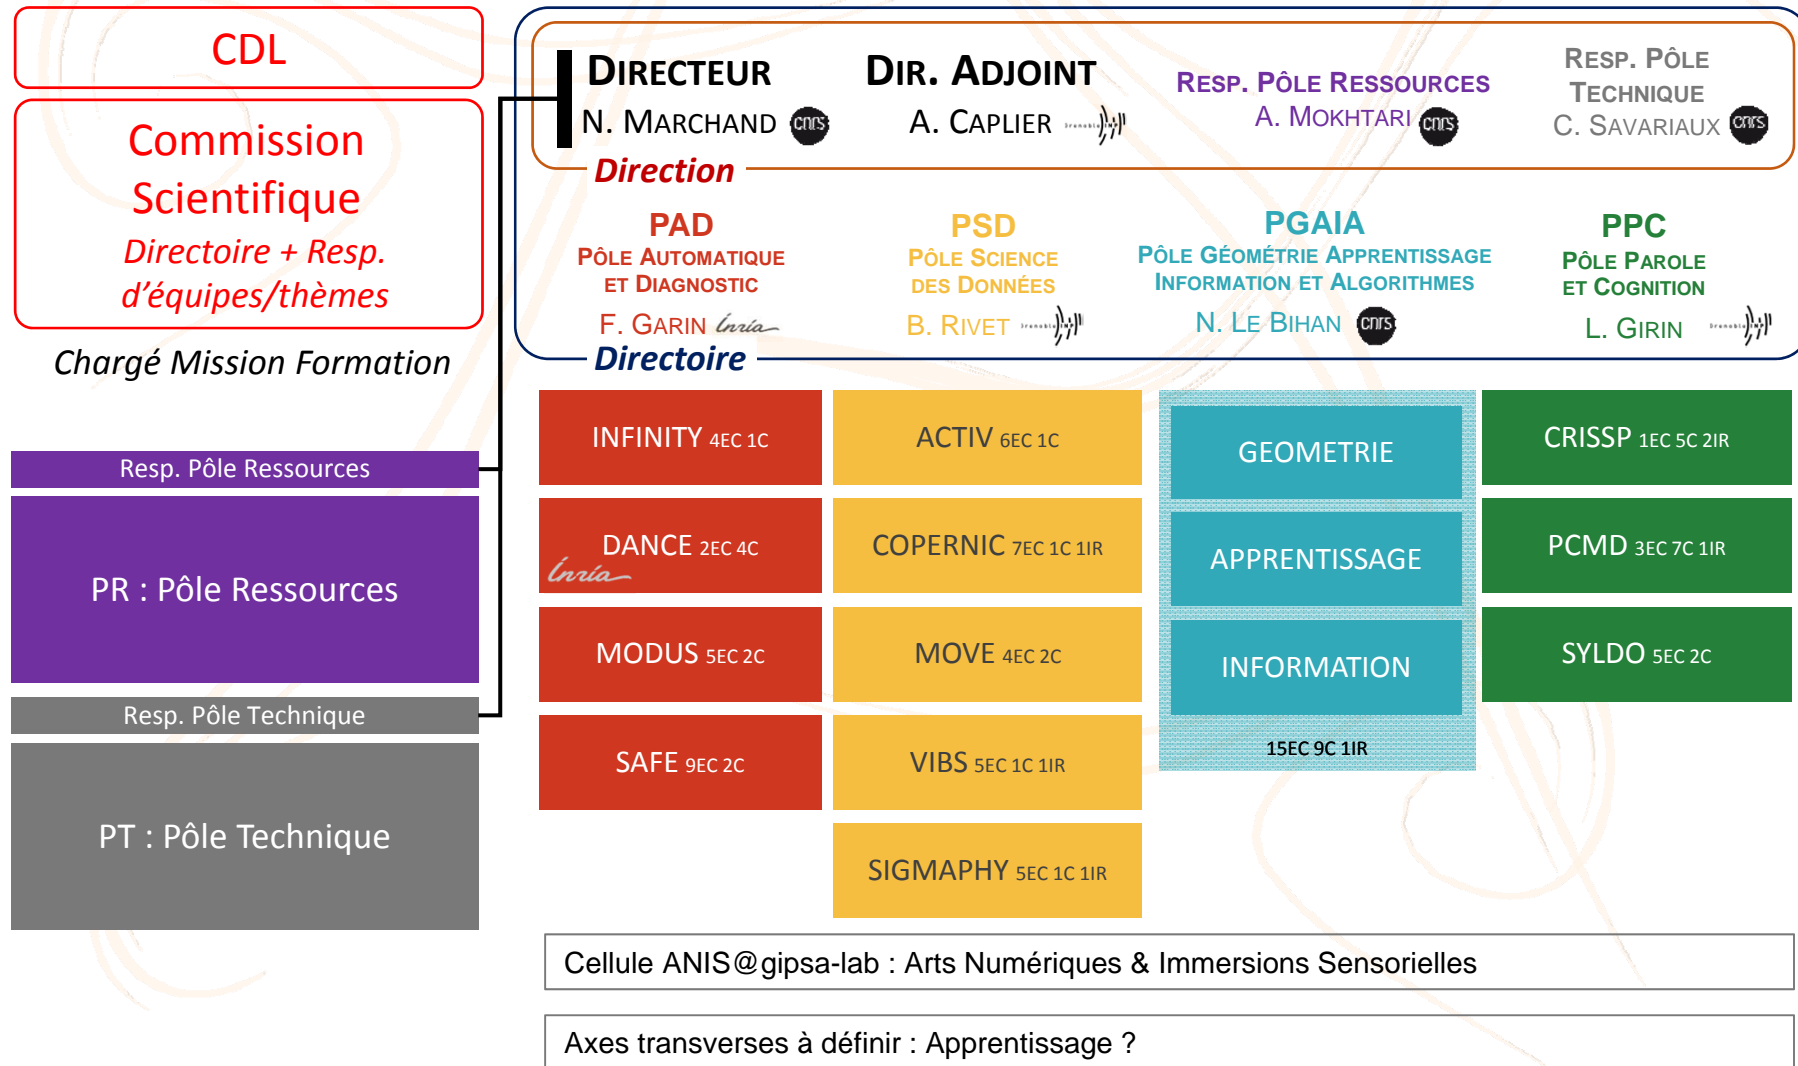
CDL

Commission Scientifique
Directoire + Resp. d'équipes/thèmes

Chargé Mission Formation

Resp. Pôle Ressources

PR : Pôle Ressources

Resp. Pôle Technique

PT : Pôle Technique

DIRECTEUR
N. MARCHAND cnrs

DIR. ADJOINT
A. CAPLIER

RESP. PÔLE RESSOURCES
A. MOKHTARI cnrs

RESP. PÔLE TECHNIQUE
C. SAVARIAUX cnrs

Direction

PAD
PÔLE AUTOMATIQUE ET DIAGNOSTIC
F. GARIN Inria

PSD
PÔLE SCIENCE DES DONNÉES
B. RIVET

PGAIA
PÔLE GÉOMÉTRIE APPRENTISSAGE INFORMATION ET ALGORITHMES
N. LE BIHAN cnrs

PPC
PÔLE PAROLE ET COGNITION
L. GIRIN

Directoire

INFINITY 4EC 1C
DANCE 2EC 4C Inria
MODUS 5EC 2C
SAFE 9EC 2C

ACTIV 6EC 1C
COPERNIC 7EC 1C 1IR
MOVE 4EC 2C
VIBS 5EC 1C 1IR
SIGMAPHY 5EC 1C 1IR

GEOMETRIE
APPRENTISSAGE
INFORMATION
15EC 9C 1IR

CRISSP 1EC 5C 2IR
PCMD 3EC 7C 1IR
SYLDO 5EC 2C

Cellule ANIS@gipsa-lab : Arts Numériques & Immersions Sensorielles

Axes transverses à définir : Apprentissage ?